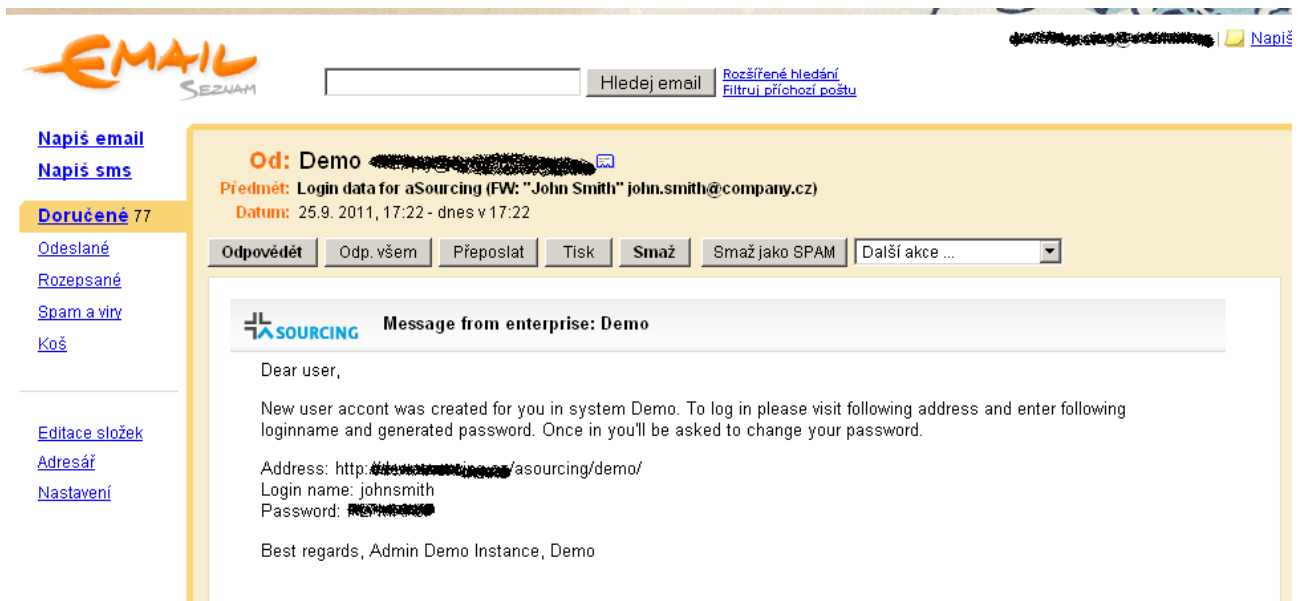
EMAIL SEZNAM

Hledej email
Rozšířené hledání
Filtruj příchozí poštu

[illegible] | Napiš

Napiš email
Napiš sms

Doručené 77
Odeslané
Rozepsané
Spam a viry
Koš

Editace složek
Adresář
Nastavení

Od: Demo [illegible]
Předmět: Login data for aSourcing (FW: "John Smith" john.smith@company.cz)
Datum: 25.9. 2011, 17:22 - dnes v 17:22

Odpovědět | Odp. všem | Přeposlat | Tisk | Smaž | Smaž jako SPAM | Další akce ...

SOURCING Message from enterprise: Demo

Dear user,

New user accont was created for you in system Demo. To log in please visit following address and enter following loginname and generated password. Once in you'll be asked to change your password.

Address: http:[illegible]/asourcing/demo/
Login name: johnsmith
Password: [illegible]

Best regards, Admin Demo Instance, Demo